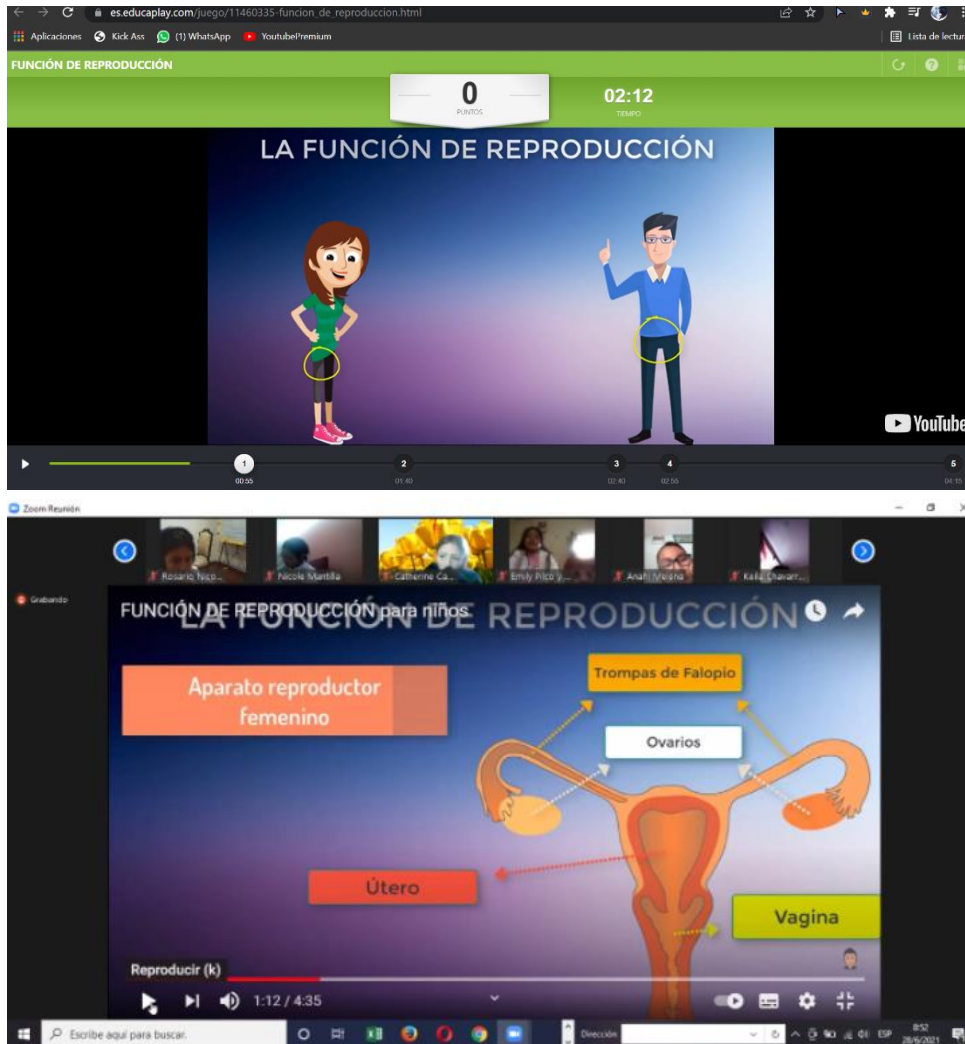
es.educaplay.com/juego/11460335-funcion_de_reproduccion.html

Aplicaciones Kick Ass (1) WhatsApp YoutubePremium

Lista de lectur

FUNCIÓN DE REPRODUCCIÓN

0
PUNTOS

02:12
TIEMPO

LA FUNCIÓN DE REPRODUCCIÓN

YouTube

1
00:55

2
01:40

3
02:40

4
02:56

5
04:15

Zoom Reunión

Rosario Nico...
Nicole Mantilla
Catherine Ca...
Emily Pico y...
Anahi Molina
Keila Chavarr...

Grabando

FUNCIÓN DE REPRODUCCIÓN para niños

LA FUNCIÓN DE REPRODUCCIÓN

Aparato reproductor femenino

Trompas de Falopio

Ovarios

Útero

Vagina

Reproducir (k)

1:12 / 4:35

Escribe aquí para buscar.

Dirección

ESP

8:52
28/6/2021